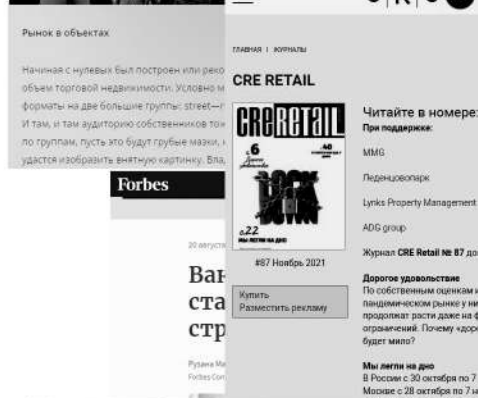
Рынок в объектах

Начиная с нулевых был построен или реко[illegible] объем торговой недвижимости. Условно м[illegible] форматы на две большие группы: street–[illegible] И там, и там аудиторию собственников то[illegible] по группам, пусть это будут грубые мазки, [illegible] удастся изобразить внятную картинку. Вла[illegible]

Forbes

20 августа

Ван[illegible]
ста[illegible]
стр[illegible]

Рузана М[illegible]
Forbes Con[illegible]

ГЛАВНАЯ | ЖУРНАЛЫ

CRE RETAIL

CRE Retail
6
40
LOCK DOWN
22
МЫ ЛЕГЛИ НА ДНО

#87 Ноябрь 2021

Купить
Разместить рекламу

Читайте в номере:
При поддержке:

MMG

Леденцовопарк

Lynks Property Management

ADG group

Журнал CRE Retail № 87 до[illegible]

Дорогое удовольствие
По собственным оценкам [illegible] пандемическом рынке у н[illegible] продолжат расти даже на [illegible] ограничений. Почему «доро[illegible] будет мило?

Мы легли на дно
В России с 30 октября по 7 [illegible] Москве с 28 октября по 7 н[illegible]